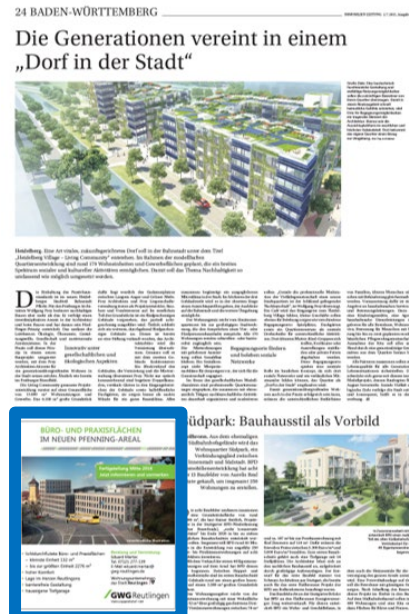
24 BADEN-WÜRTTEMBERG

Die Generationen vereint in einem „Dorf in der Stadt"

Heidelberg. Eine Art riesiges, zukunftsgerichtetes Dorf soll in der Bahnstadt unter dem Titel „Heidelberg Village – Living Community" entstehen. Im Rahmen der modellhaften Quartiersentwicklung sind rund 170 Wohneinheiten und Gewerbeflächen geplant, die alle breiten Spektren sozialer und kultureller Aktivitäten ermöglichen. Damit soll das Thema Nachhaltigkeit in umfassend neu-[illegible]

Zentrale und gesellschaftlichen und ökologischen Aspekten

Begegnungsorte fördern und bilden soziale Netzwerke

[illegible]üdpark: Bauhausstil als Vorbild

BÜRO- UND PRAXISFLÄCHEN IM NEUEN PFENNIG-AREAL

GWG Reutlingen

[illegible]